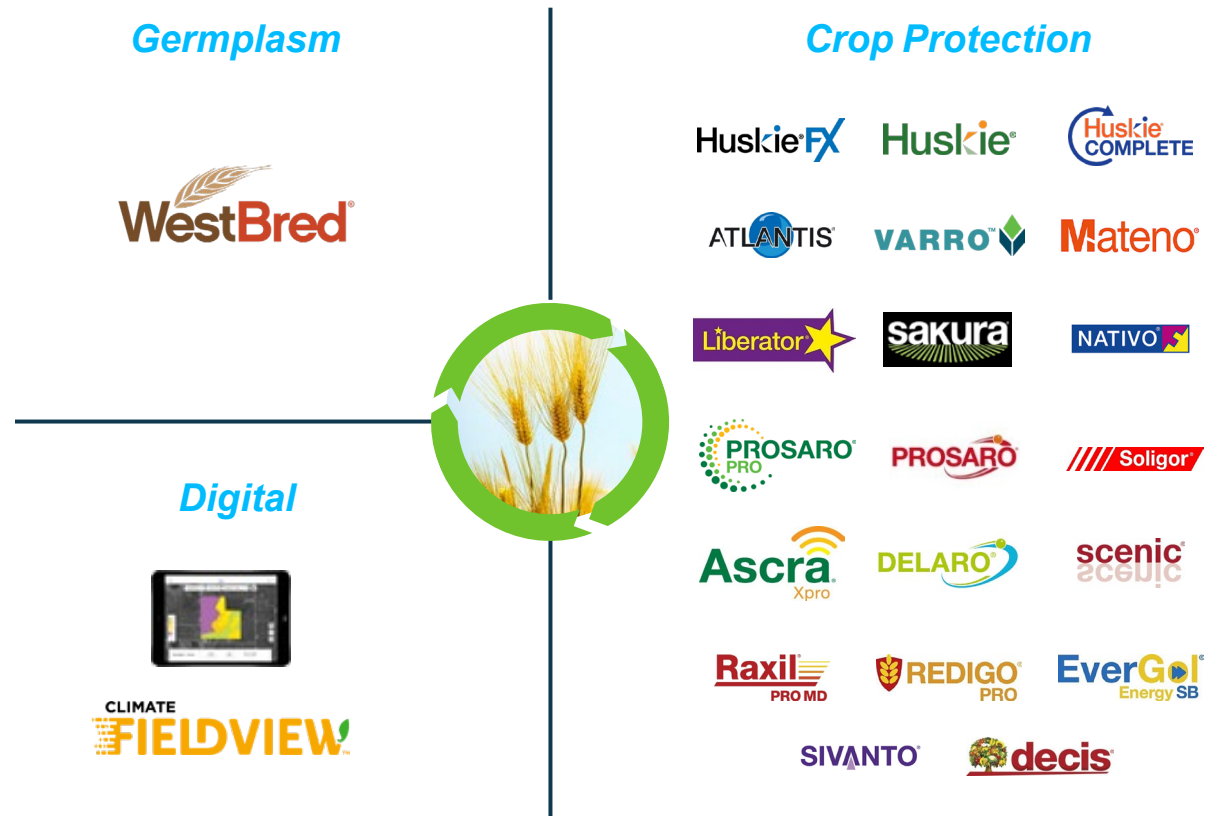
Germplasm

WestBred®

Digital

CLIMATE
FIELDVIEW™

Crop Protection

Huskie® FX

Huskie®

Huskie® COMPLETE

ATLANTIS®

VARRO™

Mateno®

Liberator®

sakura®

NATIVO®

PROSARO® PRO

PROSARO®

Soligor®

Ascra® Xpro

DELARO®

scenic®

Raxil® PRO MD

REDIGO® PRO

EverGol® Energy SB

SIVANTO®

decis®